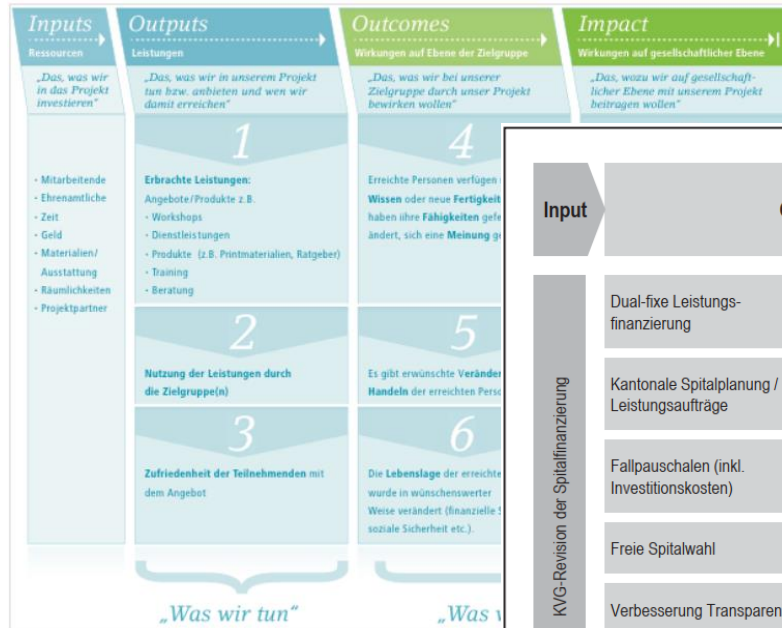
Inputs
Ressourcen

„Das, was wir in das Projekt investieren"

- Mitarbeitende
- Ehrenamtliche
- Zeit
- Geld
- Materialien/ Ausstattung
- Räumlichkeiten
- Projektpartner

Outputs
Leistungen

„Das, was wir in unserem Projekt tun bzw. anbieten und wen wir damit erreichen"

1

Erbrachte Leistungen:
Angebote/Produkte z.B.
- Workshops
- Dienstleistungen
- Produkte (z.B. Printmaterialien, Ratgeber)
- Training
- Beratung

2

Nutzung der Leistungen durch die Zielgruppe(n)

3

Zufriedenheit der Teilnehmenden mit dem Angebot

„Was wir tun"

Outcomes
Wirkungen auf Ebene der Zielgruppe

„Das, was wir bei unserer Zielgruppe durch unser Projekt bewirken wollen"

4

Erreichte Personen verfügen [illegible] Wissen oder neue Fertigkeit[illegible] haben ihre Fähigkeiten gefe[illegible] ändert, sich eine Meinung ge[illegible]

5

Es gibt erwünschte Veränder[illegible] Handeln der erreichten Perso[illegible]

6

Die Lebenslage der erreichte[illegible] wurde in wünschenswerter Weise verändert (finanzielle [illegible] soziale Sicherheit etc.).

„Was w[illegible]

Impact
Wirkungen auf gesellschaftlicher Ebene

„Das, wozu wir auf gesellschaftlicher Ebene mit unserem Projekt beitragen wollen"

Input

KVG-Revision der Spitalfinanzierung

Dual-fixe Leistungsfinanzierung

Kantonale Spitalplanung / Leistungsaufträge

Fallpauschalen (inkl. Investitionskosten)

Freie Spitalwahl

Verbesserung Transparen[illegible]